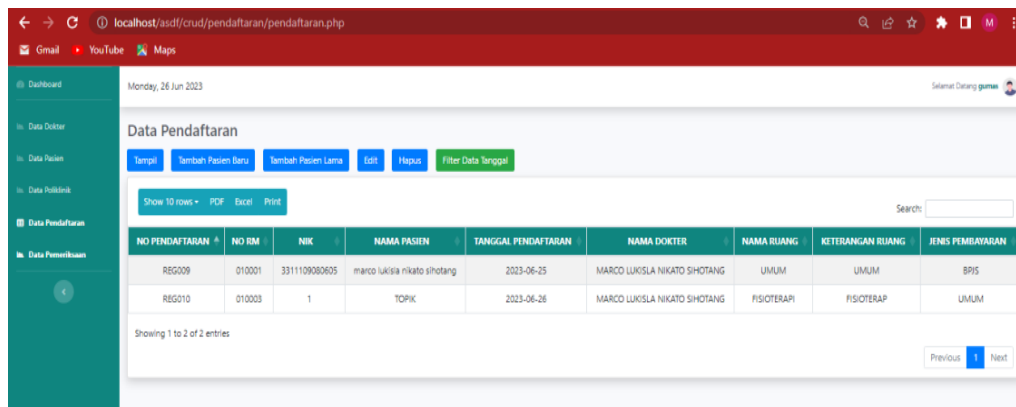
localhost/asdf/crud/pendaftaran/pendaftaran.php

M

Gmail YouTube Maps

Dashboard

Data Dokter

Data Pasien

Data Poliklinik

Data Pendaftaran

Data Pemeriksaan

Monday, 26 Jun 2023

Selamat Datang gumas

Data Pendaftaran

Tampil Tambah Pasien Baru Tambah Pasien Lama Edit Hapus Filter Data Tanggal

Show 10 rows PDF Excel Print

Search:

| NO PENDAFTARAN | NO RM | NIK | NAMA PASIEN | TANGGAL PENDAFTARAN | NAMA DOKTER | NAMA RUANG | KETERANGAN RUANG | JENIS PEMBAYARAN |
|---|---|---|---|---|---|---|---|---|
| REG009 | 010001 | 3311109080605 | marco lukisla nikato sihotang | 2023-06-25 | MARCO LUKISLA NIKATO SIHOTANG | UMUM | UMUM | BPJS |
| REG010 | 010003 | 1 | TOPIK | 2023-06-26 | MARCO LUKISLA NIKATO SIHOTANG | FISIOTERAPI | FISIOTERAP | UMUM |

Showing 1 to 2 of 2 entries

Previous 1 Next